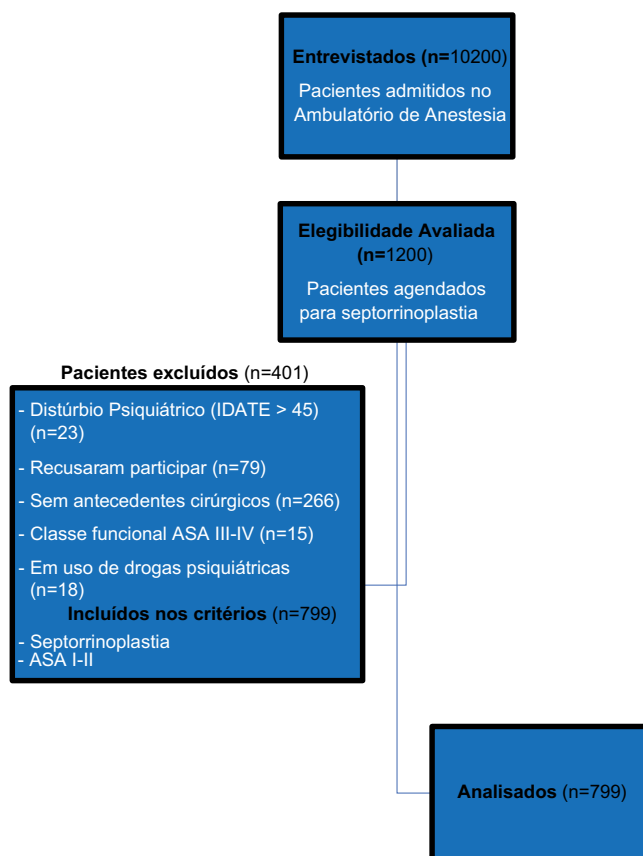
**Entrevistados (n=**10200)

Pacientes admitidos no Ambulatório de Anestesia

**Elegibilidade Avaliada (n=**1200)

Pacientes agendados para septorrinoplastia

**Pacientes excluídos** (n=401)

- Distúrbio Psiquiátrico (IDATE > 45) (n=23)

- Recusaram participar (n=79)

- Sem antecedentes cirúrgicos (n=266)

- Classe funcional ASA III-IV (n=15)

- Em uso de drogas psiquiátricas (n=18)

**Incluídos nos critérios** (n=799)

- Septorrinoplastia
- ASA I-II

**Analisados** (n=799)